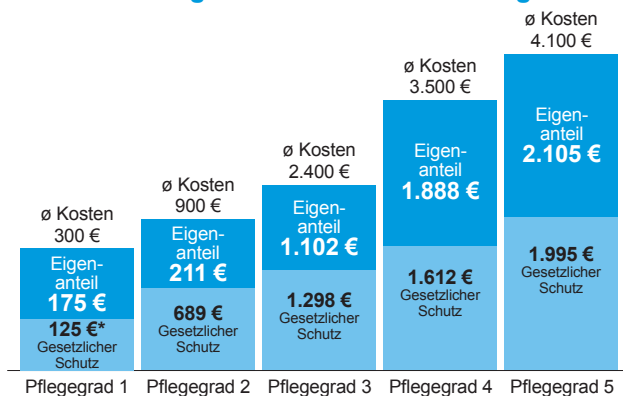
ø Kosten
300 €

Eigenanteil
175 €

125 €*
Gesetzlicher Schutz

ø Kosten
900 €

Eigenanteil
211 €

689 €
Gesetzlicher Schutz

ø Kosten
2.400 €

Eigenanteil
1.102 €

1.298 €
Gesetzlicher Schutz

ø Kosten
3.500 €

Eigenanteil
1.888 €

1.612 €
Gesetzlicher Schutz

ø Kosten
4.100 €

Eigenanteil
2.105 €

1.995 €
Gesetzlicher Schutz

Pflegegrad 1 Pflegegrad 2 Pflegegrad 3 Pflegegrad 4 Pflegegrad 5